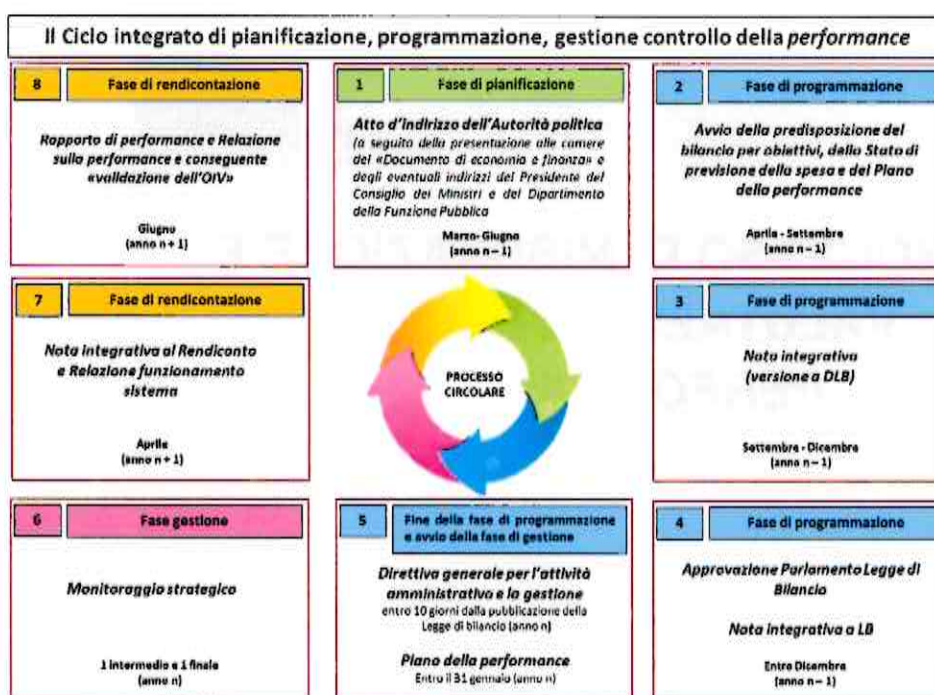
Il Ciclo integrato di pianificazione, programmazione, gestione controllo della *performance*

8 Fase di rendicontazione

Rapporto di performance e Relazione sulla performance e conseguente «validazione dell'OIV»

Giugno (anno n + 1)

1 Fase di pianificazione

Atto d'indirizzo dell'Autorità politica

(a seguito della presentazione alle camere del «Documento di economia e finanza» e degli eventuali indirizzi del Presidente del Consiglio dei Ministri e del Dipartimento della Funzione Pubblica

Marzo-Giugno (anno n – 1)

2 Fase di programmazione

Avvio della predisposizione del bilancio per obiettivi, dello Stato di previsione della spesa e del Piano della performance

Aprile - Settembre (anno n – 1)

7 Fase di rendicontazione

Nota integrativa al Rendiconto e Relazione funzionamento sistema

Aprile (anno n + 1)

PROCESSO CIRCOLARE

3 Fase di programmazione

Nota integrativa (versione a DLB)

Settembre - Dicembre (anno n – 1)

6 Fase gestione

Monitoraggio strategico

1 intermedio e 1 finale (anno n)

5 Fine della fase di programmazione e avvio della fase di gestione

Direttiva generale per l'attività amministrativa e la gestione

entro 10 giorni dalla pubblicazione della Legge di bilancio (anno n)

Piano della performance

Entro il 31 gennaio (anno n)

4 Fase di programmazione

Approvazione Parlamento Legge di Bilancio

Nota integrativa a LB

Entro Dicembre (anno n – 1)